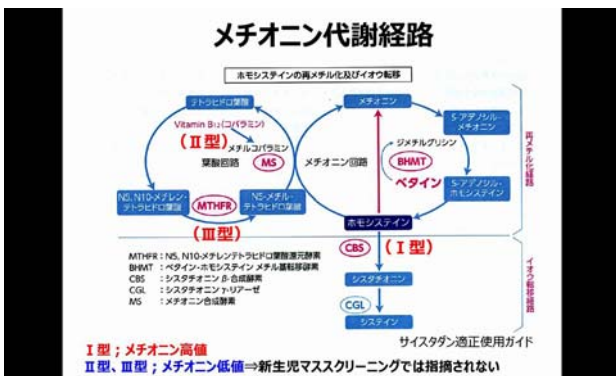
メチオニン代謝経路

ホモシステインの再メチル化及びイオウ転移

テトラヒドロ葉酸

Vitamin B12(コバラミン)

(Ⅱ型)

メチルコバラミン

葉酸回路

MS

N5, N10-メチレン-テトラヒドロ葉酸

MTHFR

N5-メチル-テトラヒドロ葉酸

(Ⅲ型)

メチオニン

メチオニン回路

S-アデノシル-メチオニン

ジメチルグリシン

BHMT

ベタイン

S-アデノシル-ホモシステイン

ホモシステイン

再メチル化経路

CBS

(Ⅰ型)

シスタチオニン

CGL

システイン

イオウ転移経路

MTHFR : N5, N10-メチレンテトラヒドロ葉酸還元酵素
BHMT : ベタイン-ホモシステイン メチル基転移酵素
CBS : シスタチオニン β-合成酵素
CGL : シスタチオニン γ-リアーゼ
MS : メチオニン合成酵素

サイスタダン適正使用ガイド

Ⅰ型；メチオニン高値
Ⅱ型、Ⅲ型；メチオニン低値⇒新生児マススクリーニングでは指摘されない